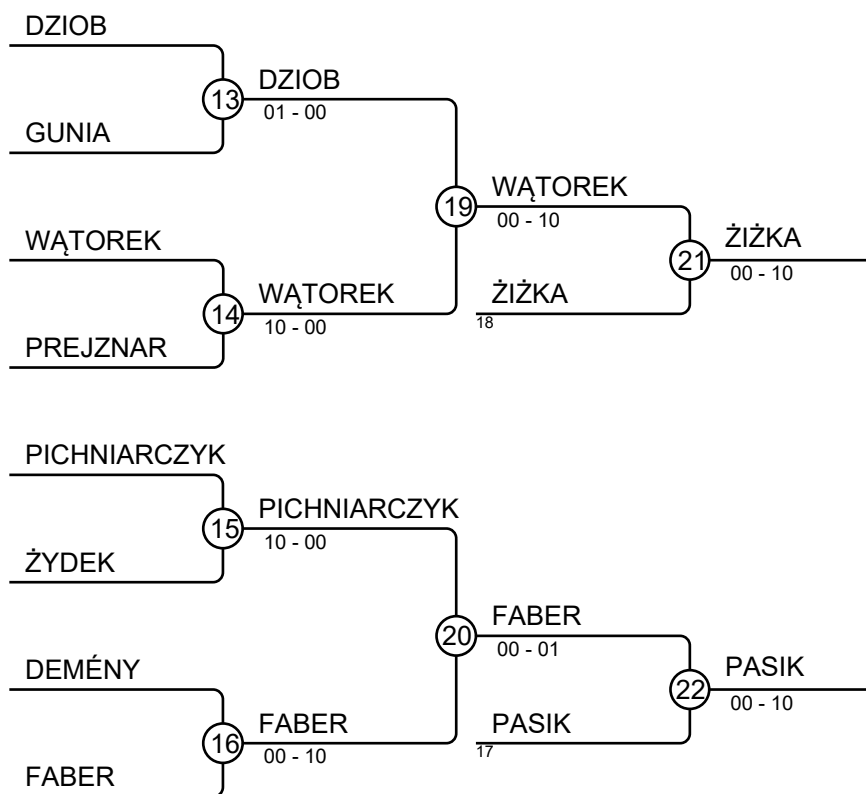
DZIOB
13
GUNIA
DZIOB
01 - 00
WĄTOREK
14
PREJZNAR
WĄTOREK
10 - 00
19
WĄTOREK
00 - 10
ŻIŻKA
18
21
ŻIŻKA
00 - 10

PICHNIARCZYK
15
ŻYDEK
PICHNIARCZYK
10 - 00
DEMÉNY
16
FABER
FABER
00 - 10
20
FABER
00 - 01
PASIK
17
22
PASIK
00 - 10